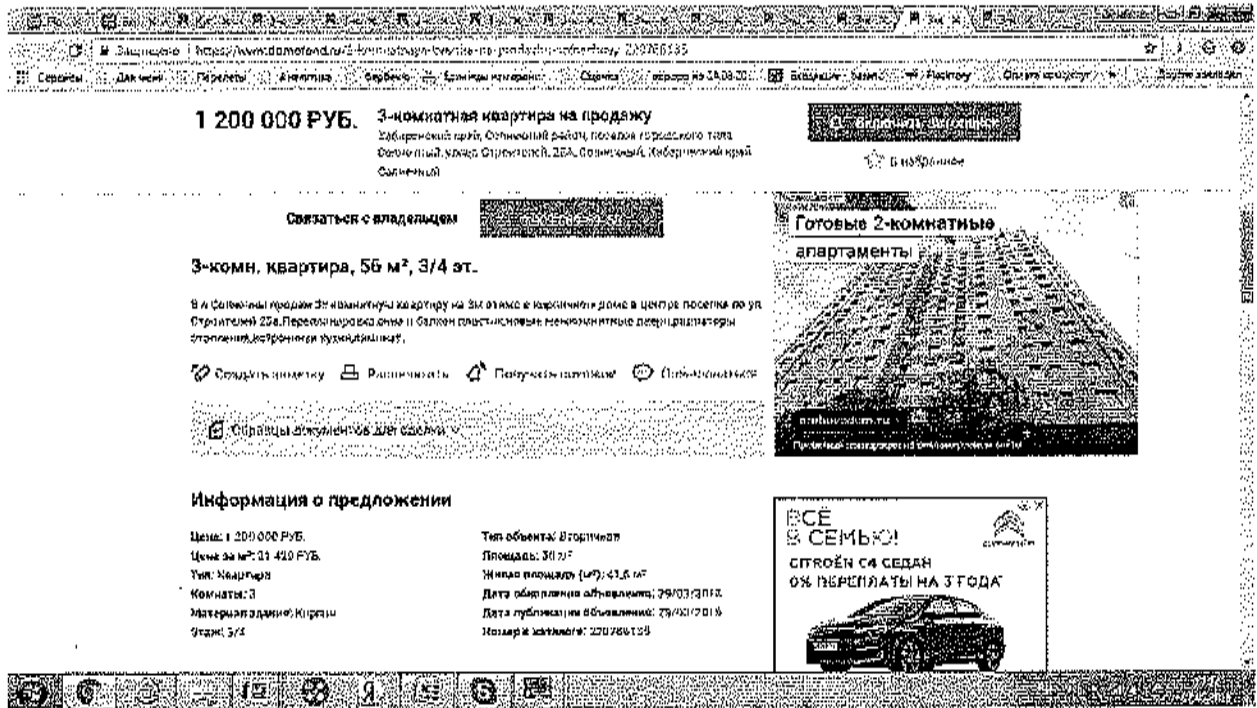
Защищено | https://www.domofond.ru/3-komnatnaya-kvartira-na-prodazhu-solnechnyy-220786135

1 200 000 РУБ.

3-комнатная квартира на продажу

Хабаровский край, Солнечный район, поселок городского типа Солнечный, улица Строителей, 25А, Солнечный, Хабаровский край, Солнечный

В избранное

Связаться с владельцем

3-комн. квартира, 56 м², 3/4 эт.

В п.Солнечный продам 3х комнатную квартиру на 3м этаже в кирпичном доме в центре поселка по ул. Строителей 25а.Перепланировка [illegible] балкон пластиковые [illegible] двери,радиаторы отопления,встроенная кухня,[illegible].

Создать заметку

Распечатать

Получать оповещения

Пожаловаться

Образцы документов для сделки

Готовые 2-комнатные апартаменты

Информация о предложении

Цена: 1 200 000 РУБ.
Цена за м²: 21 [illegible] РУБ.
Тип: Квартира
Комнаты: 3
Материал здания: Кирпич
Этаж: 3/4

Тип объекта: Вторичное
Площадь: 56 м²
Жилая площадь (м²): 41,6 м²
Дата обновления объявления: 29/03/2018
Дата публикации объявления: 29/03/2018
Номер в каталоге: 220786135

ВСЁ В СЕМЬЮ!
CITROËN C4 СЕДАН
0% ПЕРЕПЛАТЫ НА 3 ГОДА